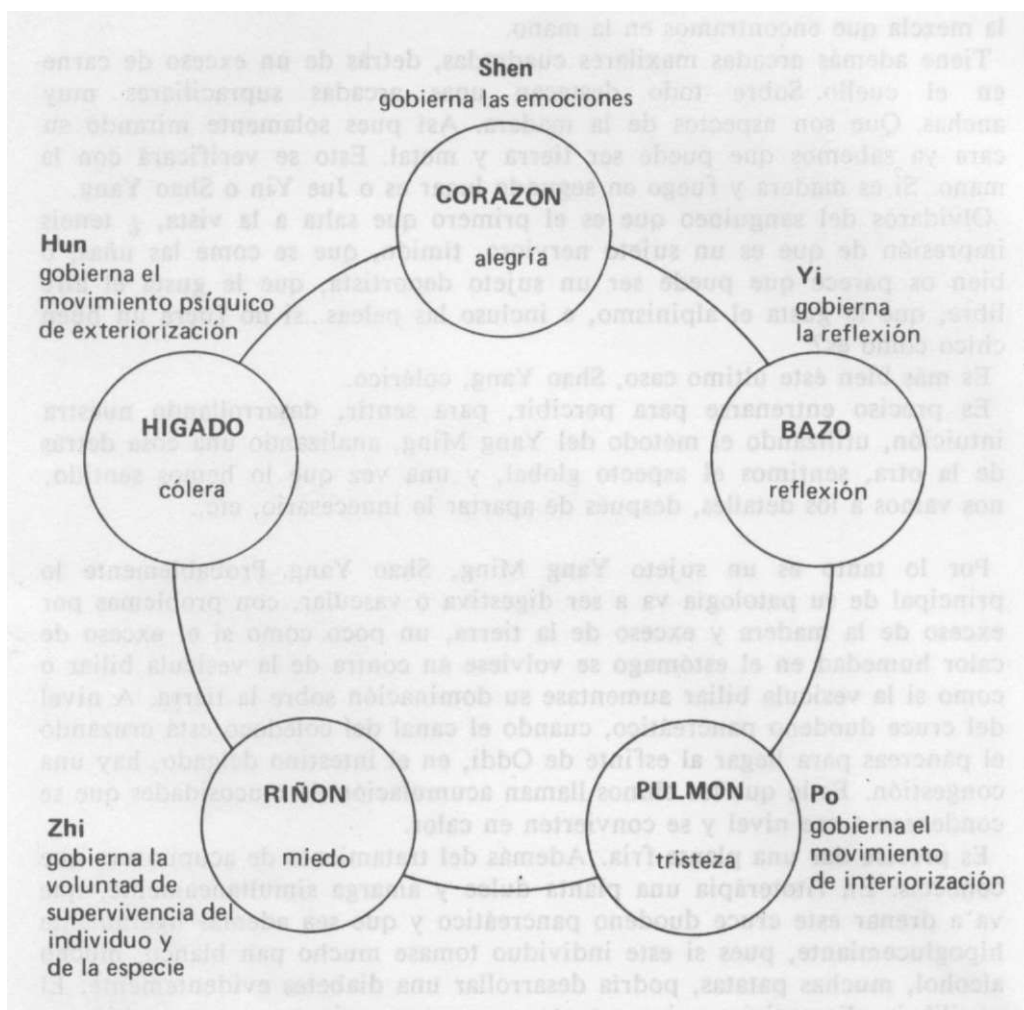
Shen
gobierna las emociones

CORAZON
alegría

Hun
gobierna el movimiento psíquico de exteriorización

Yi
gobierna la reflexión

HIGADO
cólera

BAZO
reflexión

RIÑON
miedo

PULMON
tristeza

Zhi
gobierna la voluntad de supervivencia del individuo y de la especie

Po
gobierna el movimiento de interiorización